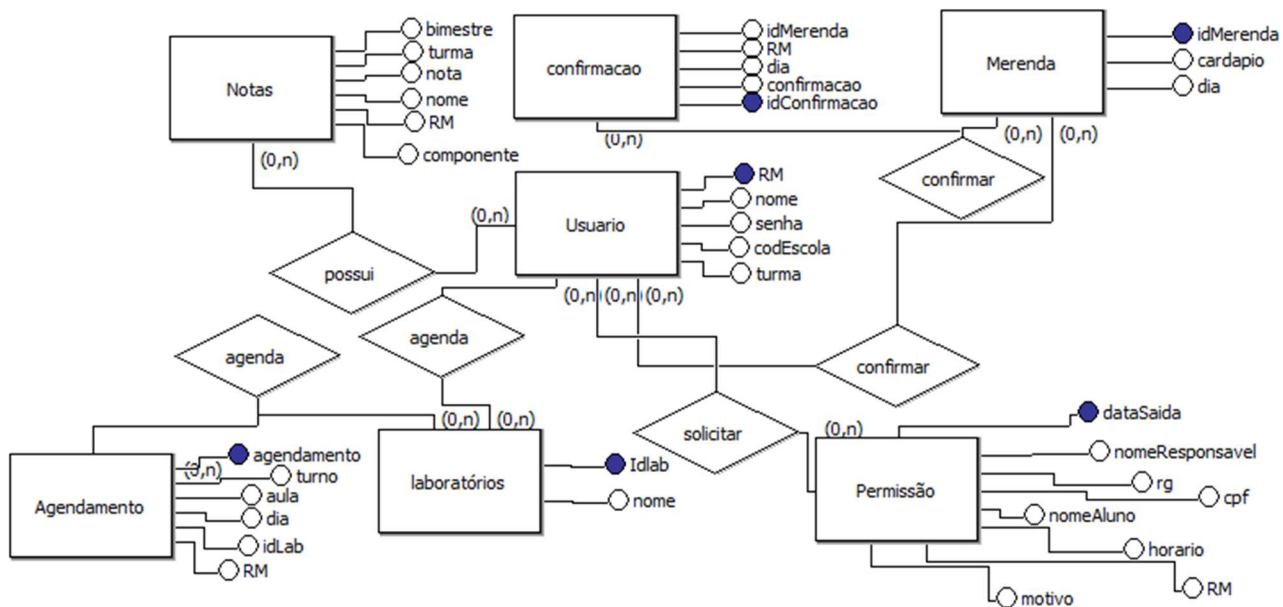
Notas
bimestre
turma
nota
nome
RM
componente
(0,n)

confirmacao
idMerenda
RM
dia
confirmacao
idConfirmacao
(0,n)

Merenda
idMerenda
cardapio
dia
(0,n)
(0,n)

confirmar

Usuario
RM
nome
senha
codEscola
turma
(0,n)

possui

(0,n
(0,n
(0,n)

agenda

agenda

confirmar

solicitar

Agendamento
agendamento
(0,n)
turno
aula
dia
idLab
RM

(0,n)
(0,n)
laboratórios
Idlab
nome

(0,n)
Permissão
dataSaida
nomeResponsavel
rg
cpf
nomeAluno
horario
RM
motivo